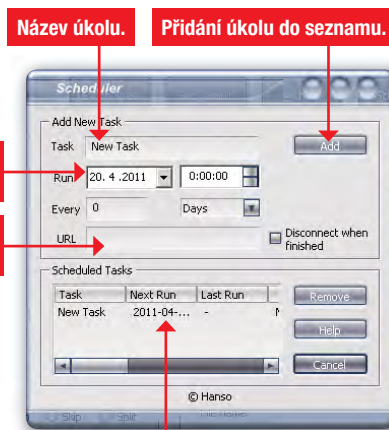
Název úkolu.

Přidání úkolu do seznamu.

Scheduler

Add New Task

Task New Task

Add

Run 20. 4 .2011 0:00:00

Every 0 Days

URL

Disconnect when finished

Scheduled Tasks

| Task | Next Run | Last Run |
|---|---|---|
| New Task | 2011-04-... | - |

Remove

Help

Cancel

© Hanso